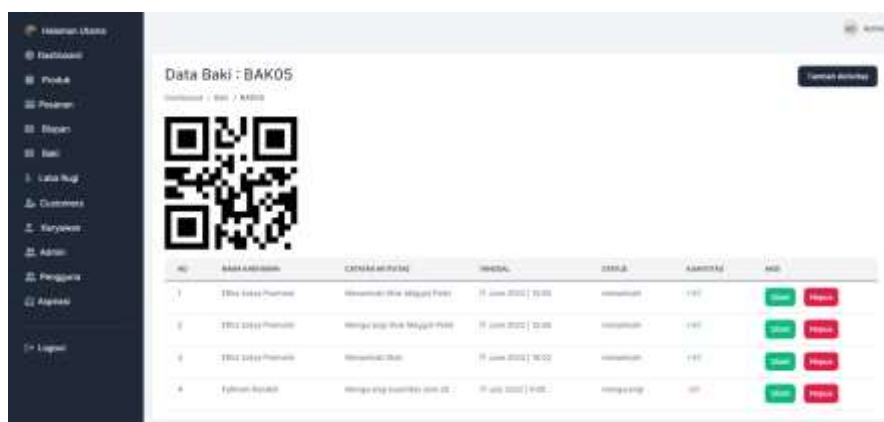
Halaman Utama
Dashboard
Produk
Pesanan
Stapan
Baki
Laba Rugi
Customers
Karyawan
Admin
Pengguna
Aspirasi
Logout

Admin

Data Baki : BAK05

Tambah Aktivitas

Dashboard / Baki / BAK05

| NO | NAMA KARYAWAN | CATATAN AKTIVITAS | TANGGAL | STATUS | KUANTITAS | AKSI |
|---|---|---|---|---|---|---|
| 1 | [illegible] | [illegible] | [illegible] | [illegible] | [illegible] | Ubah Hapus |
| 2 | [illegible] | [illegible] | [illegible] | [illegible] | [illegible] | Ubah Hapus |
| 3 | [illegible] | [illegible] | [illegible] | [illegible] | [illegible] | Ubah Hapus |
| 4 | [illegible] | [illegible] | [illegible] | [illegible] | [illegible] | Ubah Hapus |